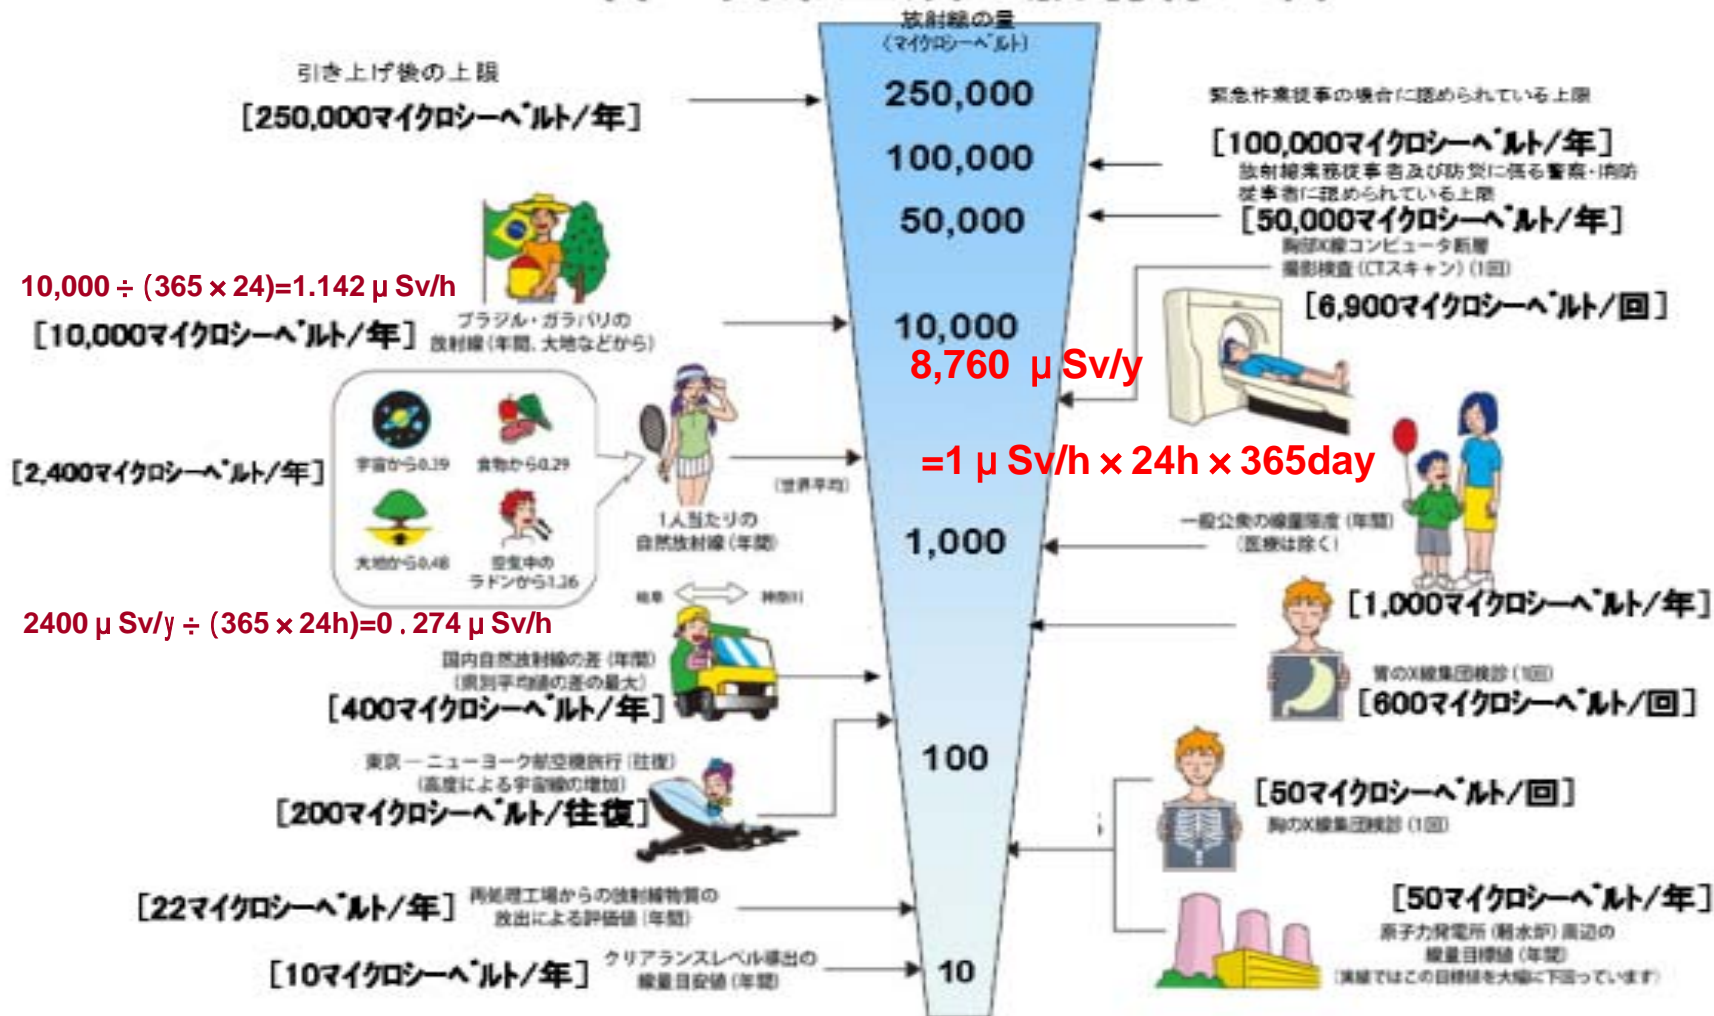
放射線の量
(マイクロシーベルト)

250,000
100,000
50,000
10,000
1,000
100
10

引き上げ後の上限
[250,000マイクロシーベルト/年]

緊急作業従事の場合に認められている上限
[100,000マイクロシーベルト/年]

放射線業務従事者及び防災に係る警察・消防従事者に認められている上限
[50,000マイクロシーベルト/年]

胸部X線コンピュータ断層撮影検査(CTスキャン)(1回)
[6,900マイクロシーベルト/回]

10,000 ÷ (365 × 24)=1.142 μ Sv/h
[10,000マイクロシーベルト/年]
ブラジル・ガラパリの放射線(年間、大地などから)

8,760 μ Sv/y
=1 μ Sv/h × 24h × 365day

[2,400マイクロシーベルト/年]
宇宙から0.39
食物から0.29
大地から0.48
空気中のラドンから1.26
1人当たりの自然放射線(年間)
(世界平均)

一般公衆の線量限度(年間)
(医療は除く)
[1,000マイクロシーベルト/年]

2400 μ Sv/y ÷ (365 × 24h)=0 . 274 μ Sv/h

岐阜 神奈川
国内自然放射線の差(年間)
(県別平均値の差の最大)
[400マイクロシーベルト/年]

胃のX線集団検診(1回)
[600マイクロシーベルト/回]

東京―ニューヨーク航空機旅行(往復)
(高度による宇宙線の増加)
[200マイクロシーベルト/往復]

[50マイクロシーベルト/回]
胸のX線集団検診(1回)

[22マイクロシーベルト/年]
再処理工場からの放射性物質の放出による評価値(年間)

[50マイクロシーベルト/年]
原子力発電所(軽水炉)周辺の線量目標値(年間)
(実績ではこの目標値を大幅に下回っています)

[10マイクロシーベルト/年]
クリアランスレベル導出の線量目安値(年間)